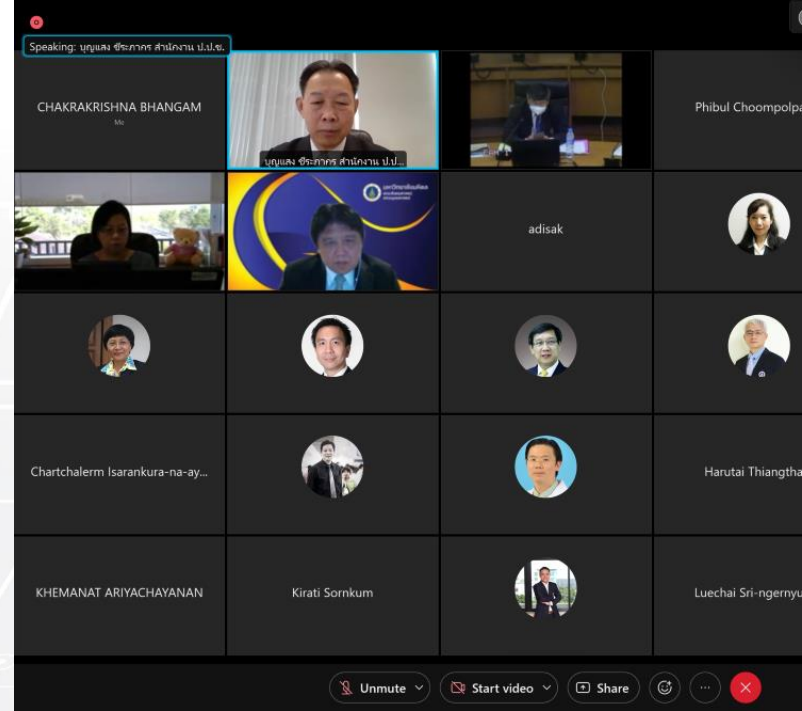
Speaking: บุญแสง ธีระภากร สำนักงาน ป.ป.ช.

CHAKRAKRISHNA BHANGAM

Me

บุญแสง ธีระภากร สำนักงาน ป.ป...

Phibul Choompolpa

adisak

Chartchalerm Isarankura-na-ay...

Harutai Thiangtha

KHEMANAT ARIYACHAYANAN

Kirati Sornkum

Luechai Sri-ngernyu

Unmute

Start video

Share

...